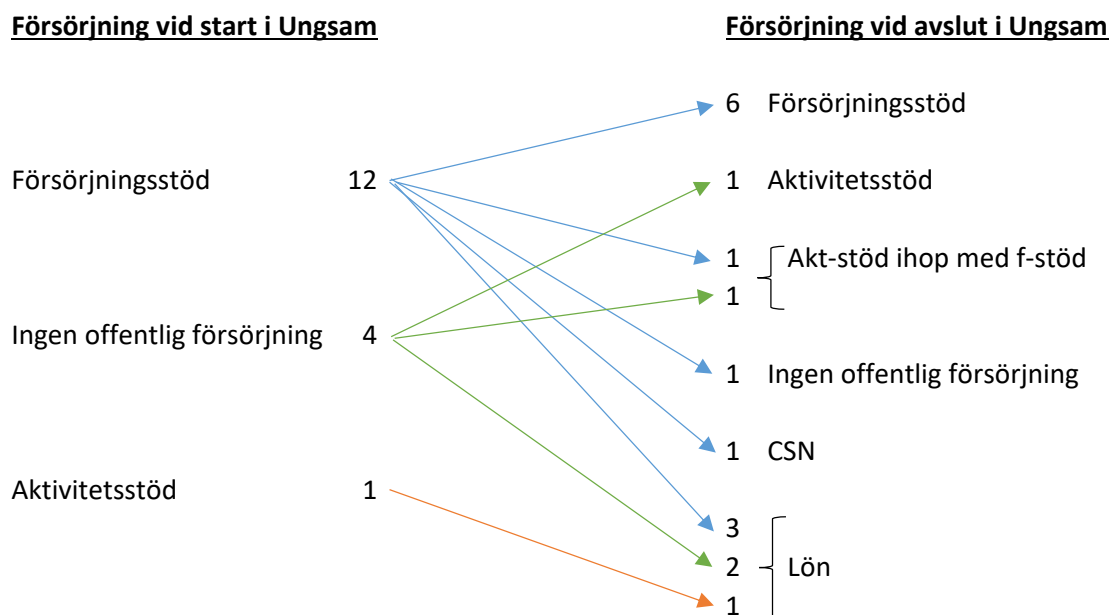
Försörjning vid start i Ungsam

Försörjningsstöd 12

Ingen offentlig försörjning 4

Aktivitetsstöd 1

Försörjning vid avslut i Ungsam

6 Försörjningsstöd

1 Aktivitetsstöd

1
1
Akt-stöd ihop med f-stöd

1 Ingen offentlig försörjning

1 CSN

3
2
1
Lön